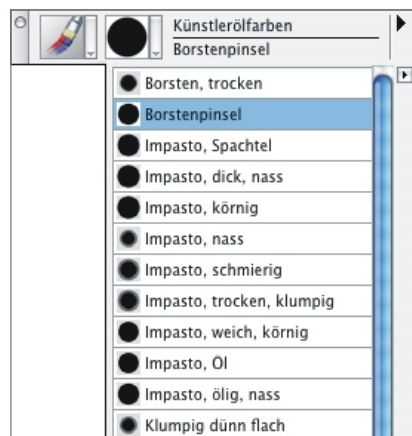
Künstlerölfarben
Borstenpinsel

Borsten, trocken
Borstenpinsel
Impasto, Spachtel
Impasto, dick, nass
Impasto, körnig
Impasto, nass
Impasto, schmierig
Impasto, trocken, klumpig
Impasto, weich, körnig
Impasto, Öl
Impasto, ölig, nass
Klumpig dünn flach